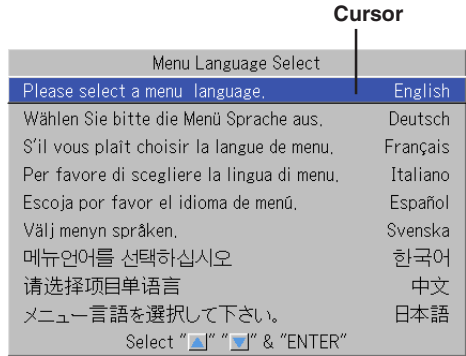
Cursor

Menu Language Select

Please select a menu language. English
Wählen Sie bitte die Menü Sprache aus. Deutsch
S'il vous plaît choisir la langue de menu. Français
Per favore di scegliere la lingua di menu. Italiano
Escoja por favor el idioma de menú. Español
Välj menyn språken. Svenska
메뉴언어를 선택하십시오 한국어
请选择项目单语言 中文
メニュー言語を選択して下さい。 日本語
Select "▲" "▼" & "ENTER"